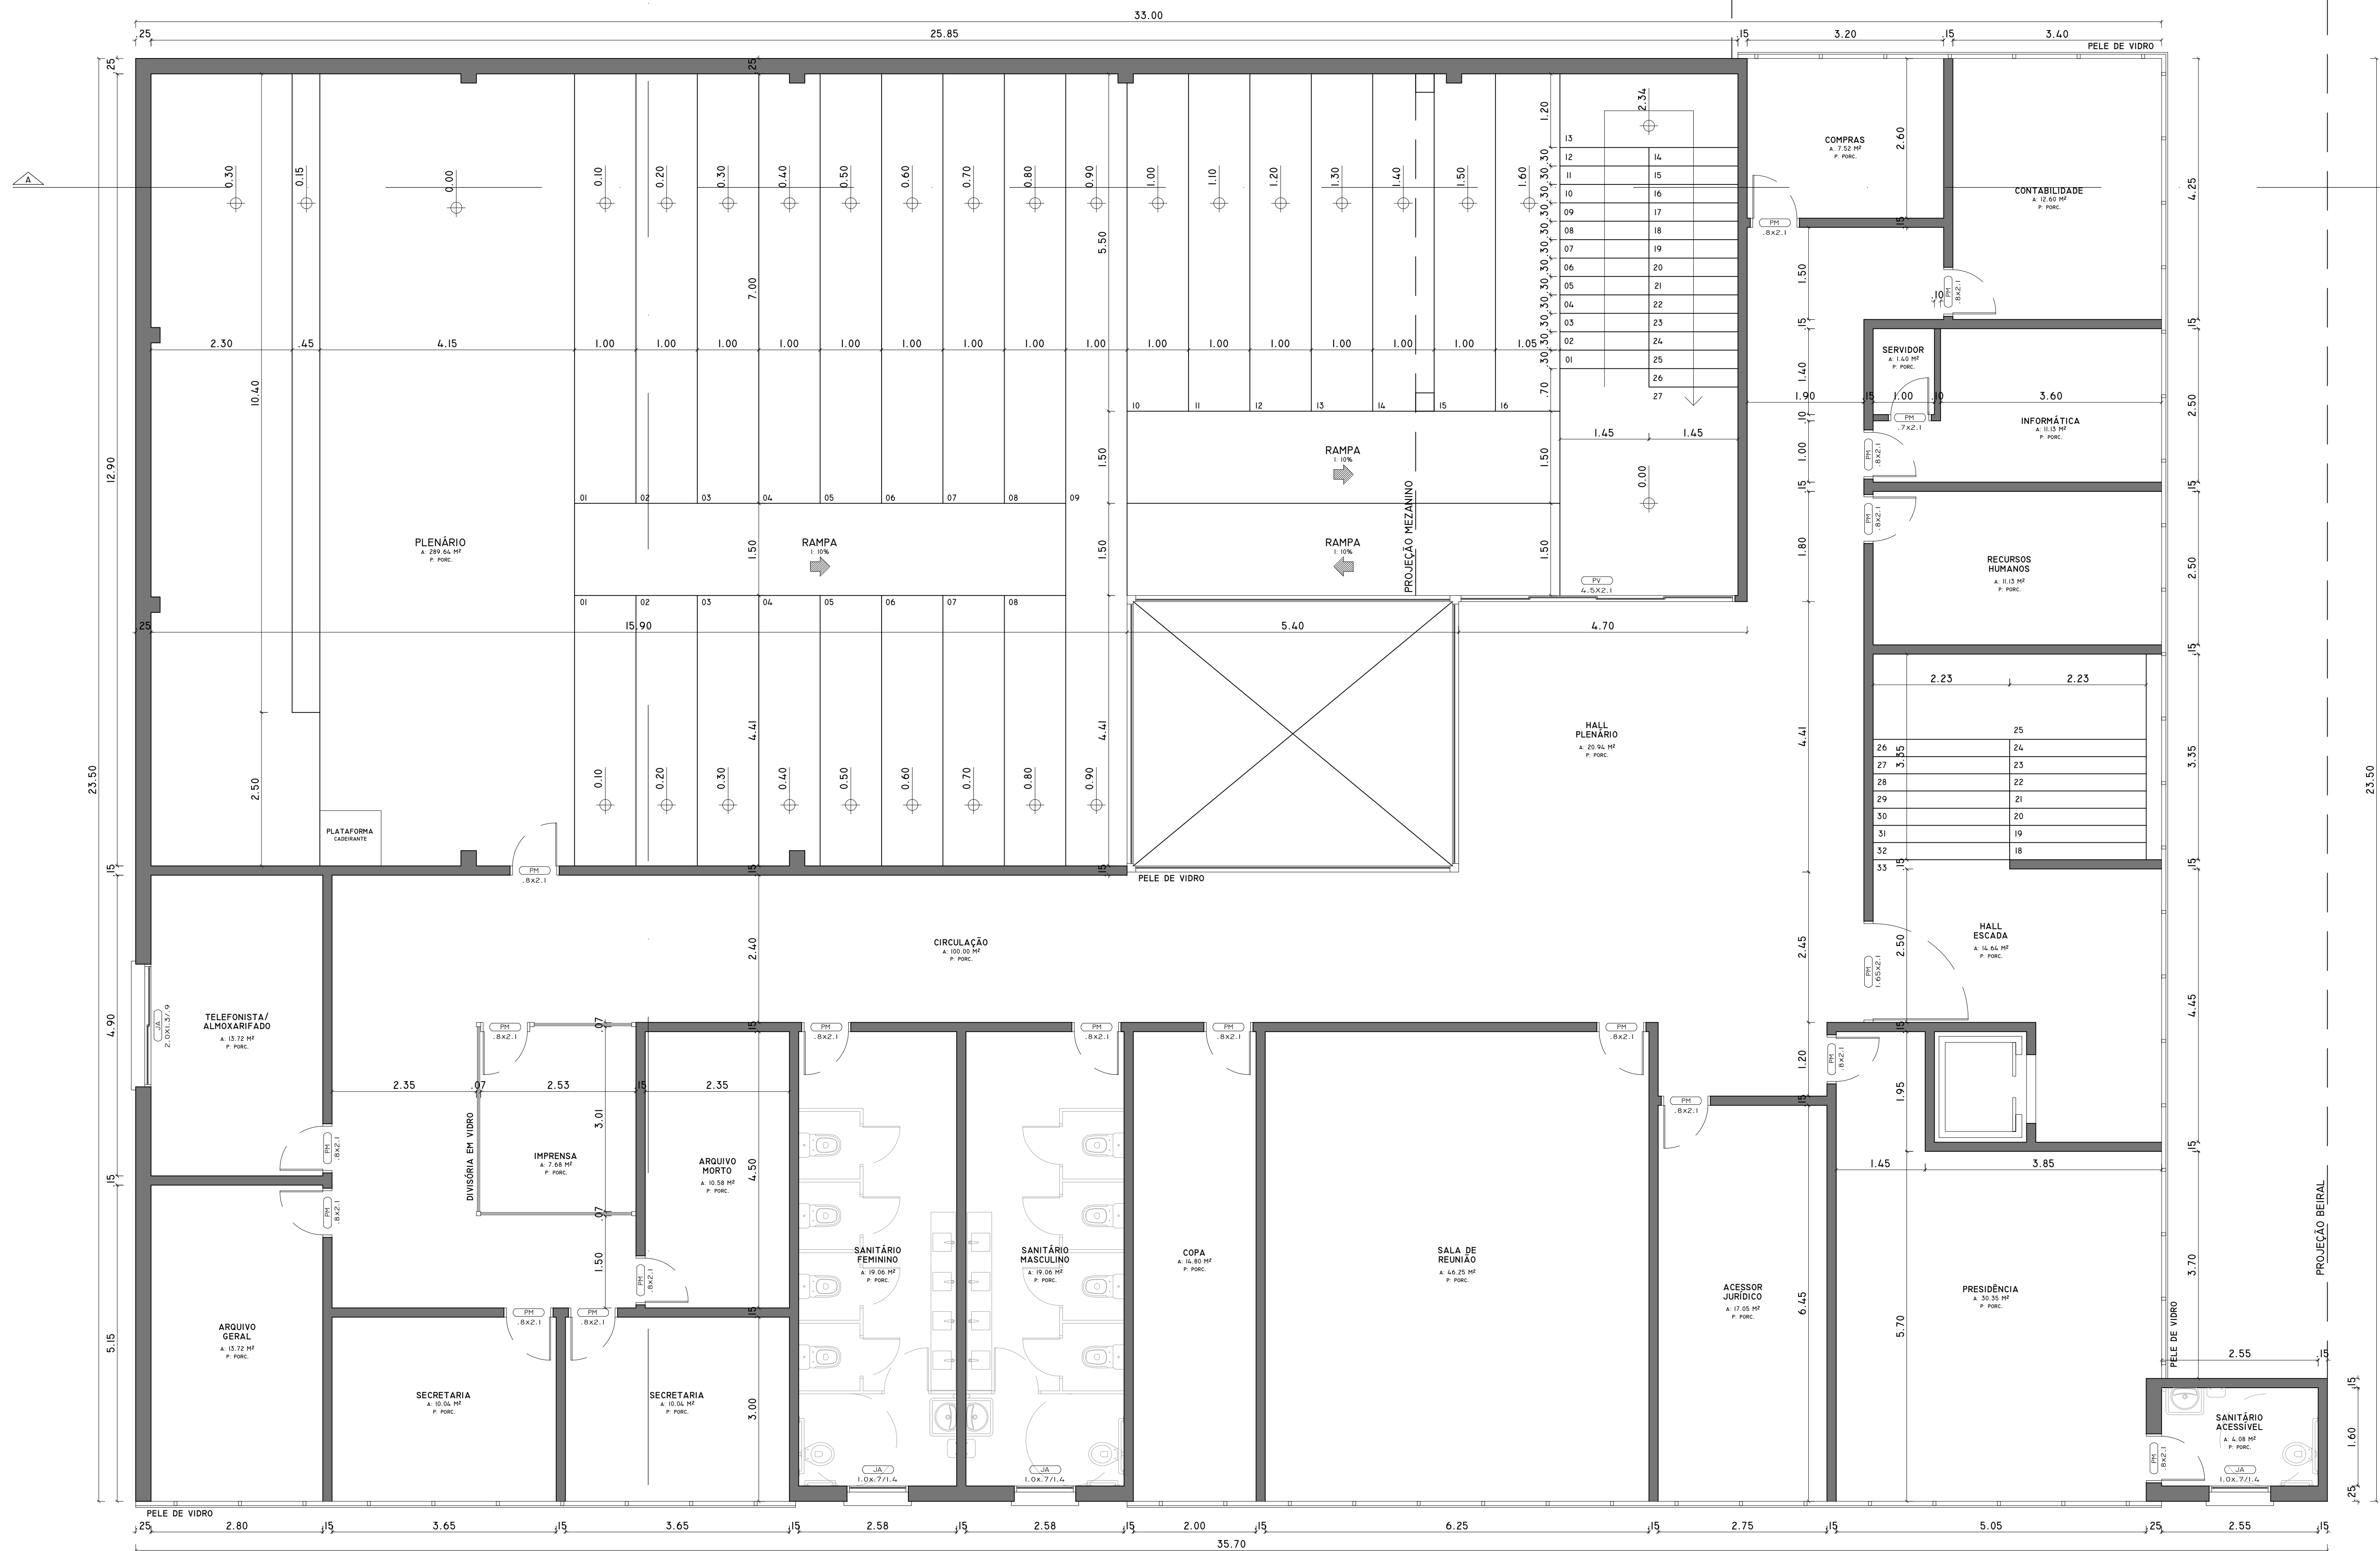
33.00
25
25.85
15
3.20
15
3.40
PELE DE VIDRO

A

0.30
0.15
0.00
0.10
0.20
0.30
0.40
0.50
0.60
0.70
0.80
0.90
1.00
1.10
1.20
1.30
1.40
1.50
1.60
1.20
2.34

13 12 11 10 09 08 07 06 05 04 03 02 01
14 15 16 17 18 19 20 21 22 23 24 25 26 27

COMPRAS
A: 7.52 M²
P: PORC.

CONTABILIDADE
A: 12.60 M²
P: PORC.

PM
.8x2.1

2.60
4.25
5.50
7.00
1.50
.10
PM .8X2.1

SERVIDOR
A: 1.40 M²
P: PORC.

INFORMÁTICA
A: 11.13 M²
P: PORC.

PM .7x2.1
1.90
1.00
3.60
2.50
1.40

2.30
.45
4.15
1.00
1.05
12.90
10.40

10 11 12 13 14 15 16

RAMPA
I: 10%

1.45
1.45
0.00

PM .8X2.1
PM .8X2.1

RECURSOS HUMANOS
A: 11.13 M²
P: PORC.

01 02 03 04 05 06 07 08 09

PLENÁRIO
A: 289.64 M²
P: PORC.

RAMPA
I: 10%

RAMPA
I: 10%

PROJEÇÃO MEZANINO

PV
4.5X2.1

1.80

15.90
5.40
4.70

01 02 03 04 05 06 07 08

2.23
2.23

HALL PLENÁRIO
A: 20.94 M²
P: PORC.

25 24 23 22 21 20 19 18
26 27 28 29 30 31 32 33
3.35

4.41
4.41
2.50
23.50

PLATAFORMA CADEIRANTE

PM .8x2.1

PELE DE VIDRO

CIRCULAÇÃO
A: 100.00 M²
P: PORC.

HALL ESCADA
A: 14.64 M²
P: PORC.

PM 1.65X2.1

2.40
2.45

TELEFONISTA/ ALMOXARIFADO
A: 13.72 M²
P: PORC.

JA 2.0X1.3/.9

4.90

PM .8x2.1
PM .8x2.1
PM .8x2.1
PM .8x2.1
PM .8x2.1
PM .8X2.1

2.35
.07
2.53
2.35
3.01
4.45
1.20
1.95

DIVISÓRIA EM VIDRO

IMPRENSA
A: 7.68 M²
P: PORC.

ARQUIVO MORTO
A: 10.58 M²
P: PORC.

4.50
1.45
3.85

SANITÁRIO FEMININO
A: 19.06 M²
P: PORC.

SANITÁRIO MASCULINO
A: 19.06 M²
P: PORC.

COPA
A: 14.80 M²
P: PORC.

SALA DE REUNIÃO
A: 46.25 M²
P: PORC.

ACESSOR JURÍDICO
A: 17.05 M²
P: PORC.

PRESIDÊNCIA
A: 30.35 M²
P: PORC.

3.70
PROJEÇÃO BEIRAL

ARQUIVO GERAL
A: 13.72 M²
P: PORC.

PM .8x2.1
PM .8x2.1
PM .8x2.1

1.50
5.15
6.45
5.70

SECRETARIA
A: 10.04 M²
P: PORC.

SECRETARIA
A: 10.04 M²
P: PORC.

3.00

PELE DE VIDRO
2.55

SANITÁRIO ACESSÍVEL
A: 4.08 M²
P: PORC.

1.60

JA 1.0x.7/1.4
JA 1.0x.7/1.4
JA 1.0x.7/1.4
PM .8x2.1

PELE DE VIDRO
25
2.80
15
3.65
15
3.65
15
2.58
15
2.58
15
2.00
15
6.25
15
2.75
15
5.05
25
2.55
15
35.70